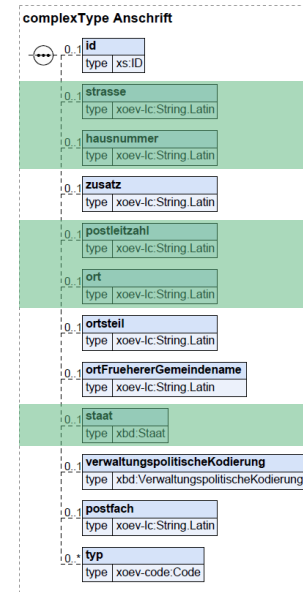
complexType Anschrift

0..1 id
type xs:ID

0..1 strasse
type xoev-lc:String.Latin

0..1 hausnummer
type xoev-lc:String.Latin

0..1 zusatz
type xoev-lc:String.Latin

0..1 postleitzahl
type xoev-lc:String.Latin

0..1 ort
type xoev-lc:String.Latin

0..1 ortsteil
type xoev-lc:String.Latin

0..1 ortFruehererGemeindename
type xoev-lc:String.Latin

0..1 staat
type xbd:Staat

0..1 verwaltungspolitischeKodierung
type xbd:VerwaltungspolitischeKodierung

0..1 postfach
type xoev-lc:String.Latin

0..* typ
type xoev-code:Code